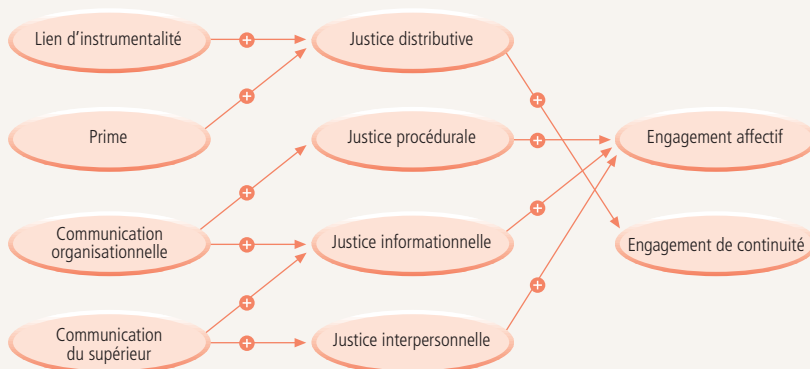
Lien d’instrumentalité
+
Justice distributive
+
Prime
+
Justice procédurale
+
Engagement affectif
Communication organisationnelle
+
+
Justice informationnelle
+
Engagement de continuité
+
Communication du supérieur
+
Justice interpersonnelle
+